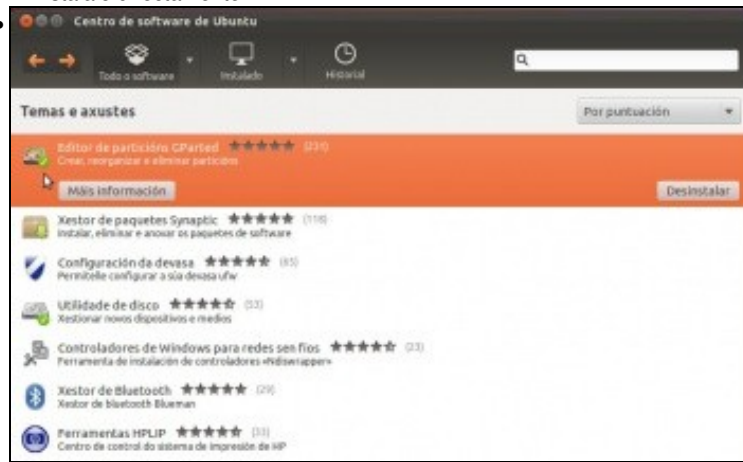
Centro de software de Ubuntu

Todo o software
Instalado
Historial

Temas e axustes
Por puntuación

Editor de particións GParted ★★★★★ (231)
Crear, reorganizar e eliminar particións
Máis información
Desinstalar

Xestor de paquetes Synaptic ★★★★★ (119)
Instalar, eliminar e anovar os paquetes de software

Configuración da devasa ★★★★★ (65)
Permitelle configurar a súa devasa ufw

Utilidade de disco ★★★★☆ (53)
Xestionar novos dispositivos e medios

Controladores de Windows para redes sen fíos ★★★★★ (23)
Ferramenta de instalación de controladores «Ndiswrapper»

Xestor de Bluetooth ★★★★★ (29)
Xestor de bluetooth Blueman

Ferramentas HPLIP ★★★★★ (33)
Centro de control do sistema de impresión de HP